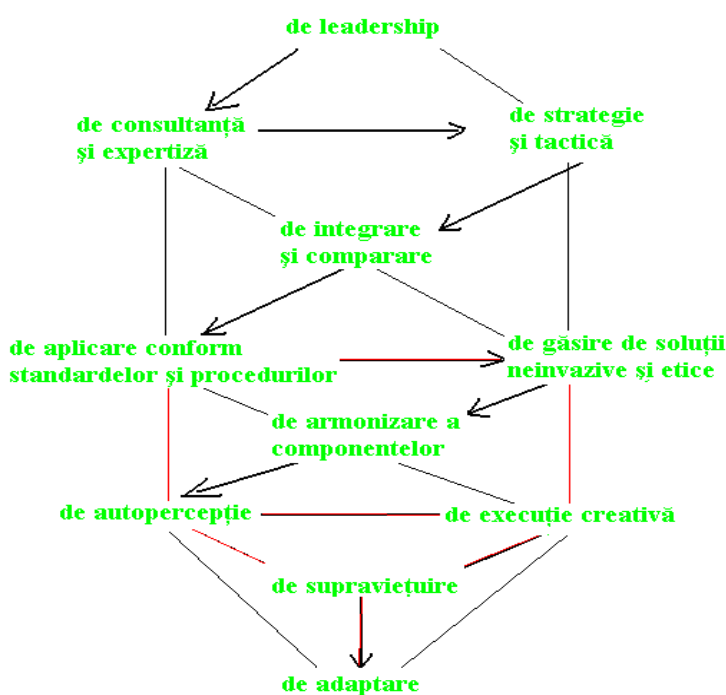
de leadership

de consultanță
și expertiză

de strategie
și tactică

de integrare
și comparare

de aplicare conform
standardelor și procedurilor

de găsire de soluții
neinvazive și etice

de armonizare a
componentelor

de autopercepție

de execuție creativă

de supraviețuire

de adaptare